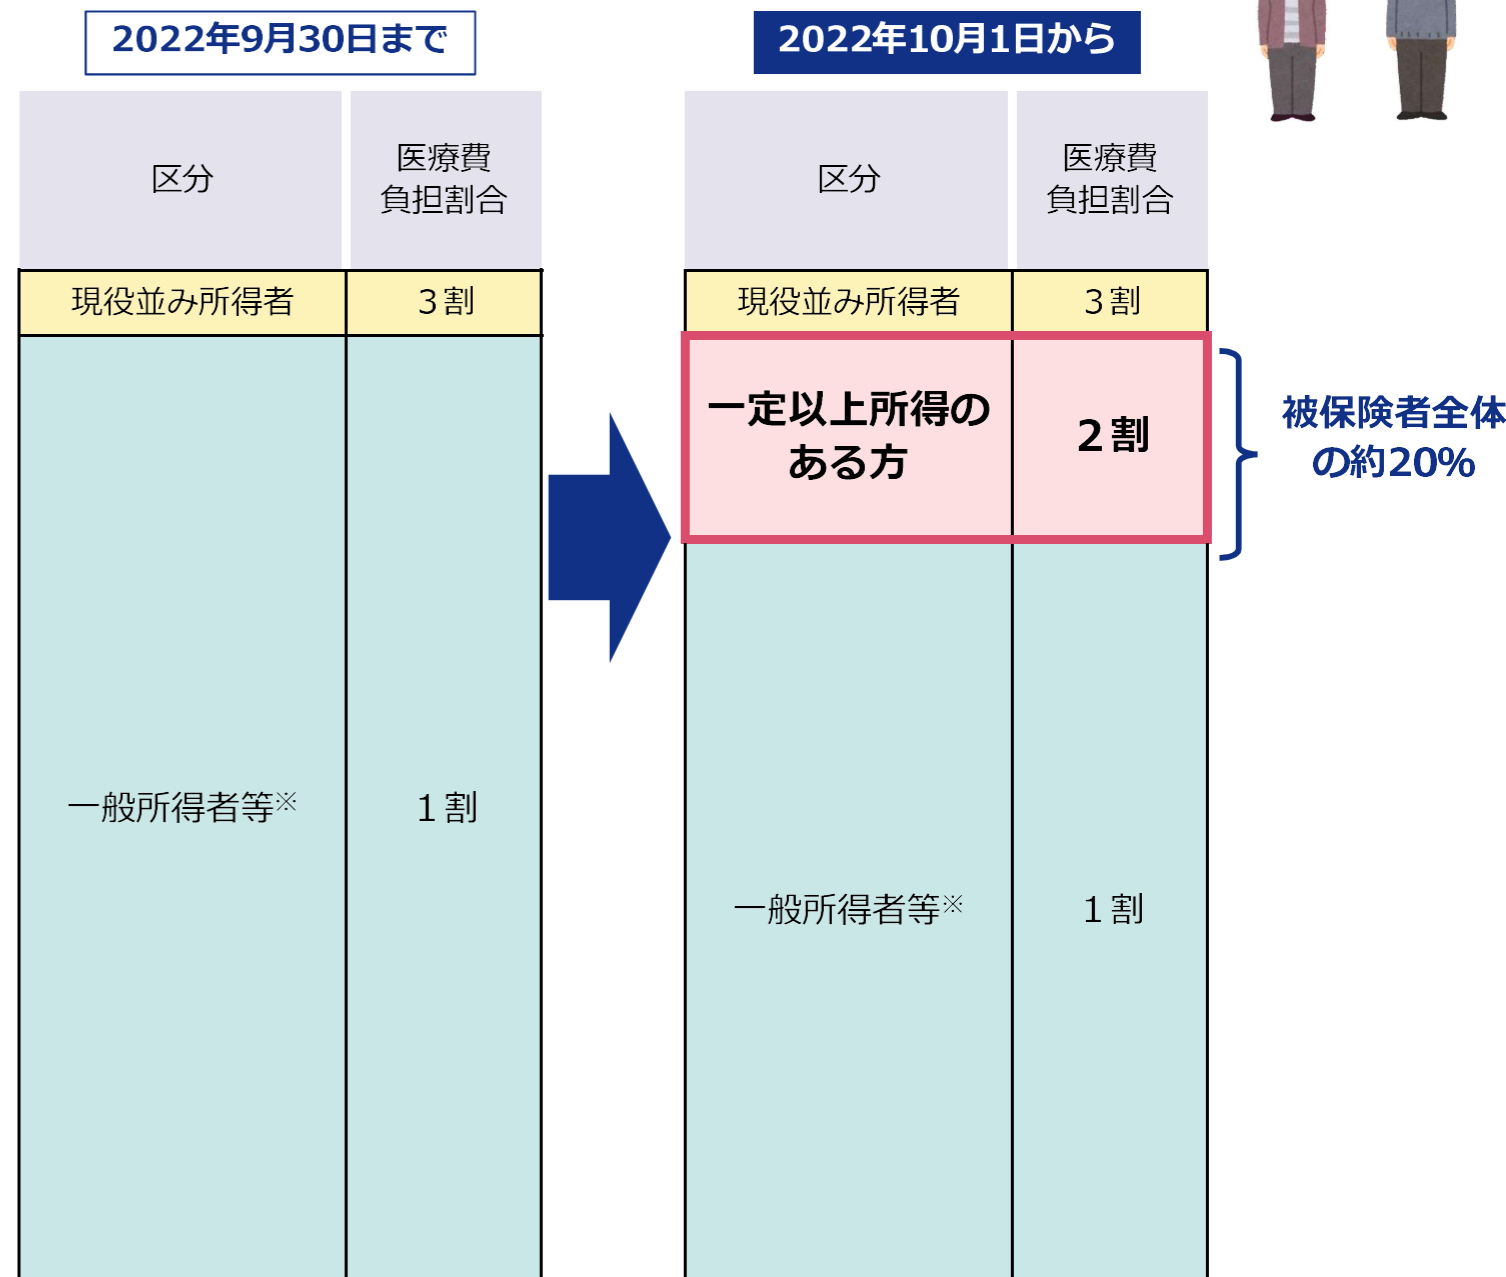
2022年9月30日まで

| 区分 | 医療費負担割合 |
|---|---|
| 現役並み所得者 | 3割 |
| 一般所得者等※ | 1割 |

2022年10月1日から

| 区分 | 医療費負担割合 |
|---|---|
| 現役並み所得者 | 3割 |
| 一定以上所得のある方 | 2割 |
| 一般所得者等※ | 1割 |

被保険者全体の約20%